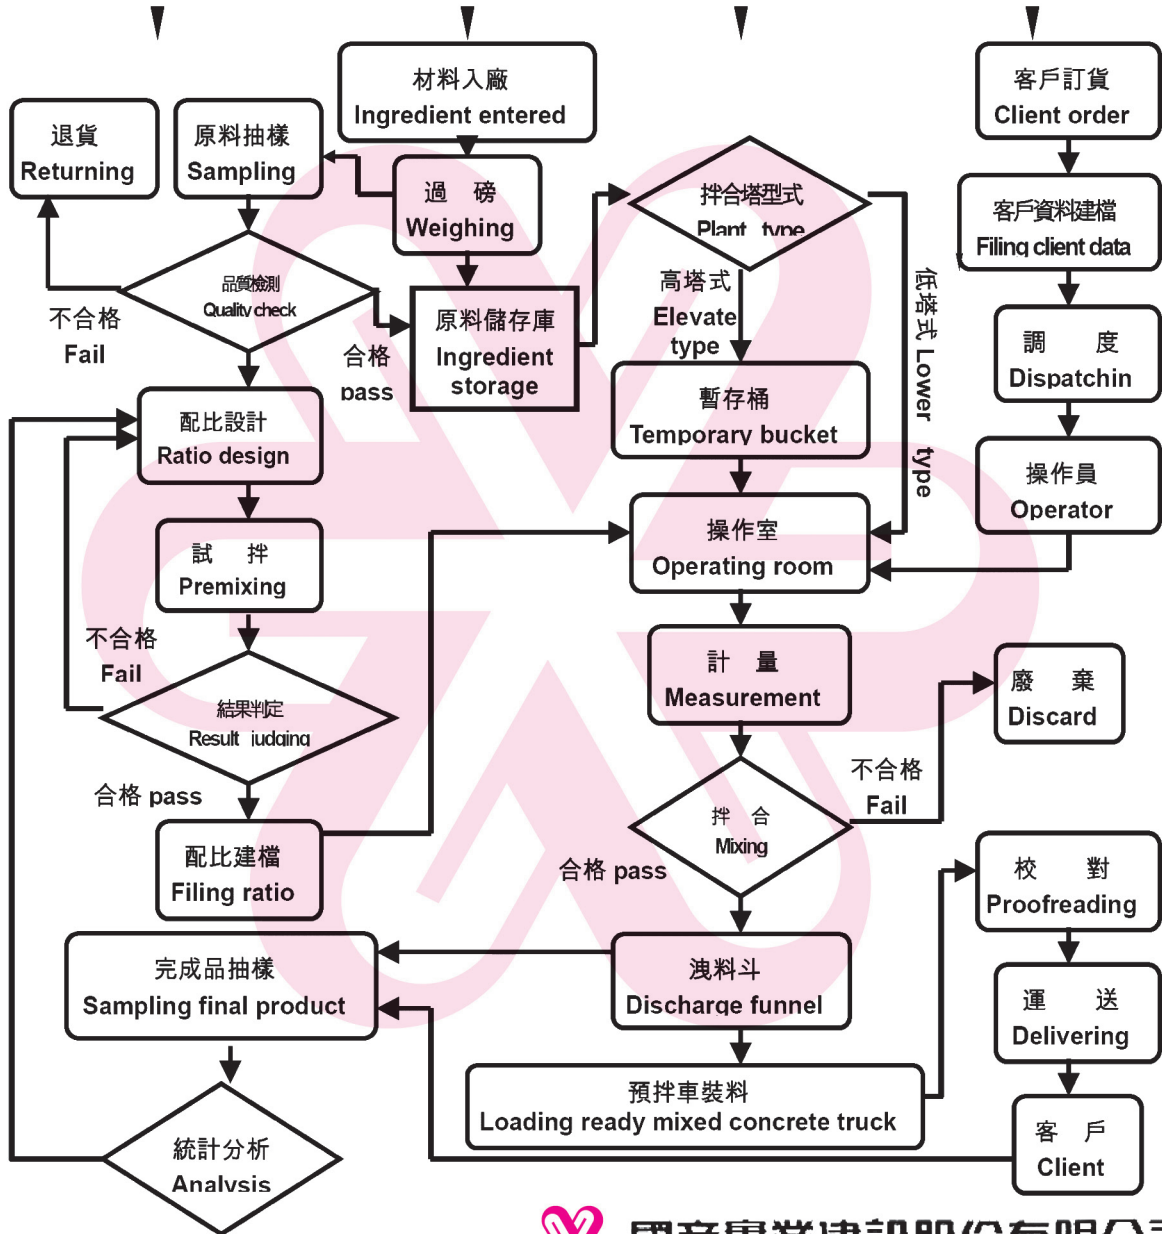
材料入廠
Ingredient entered

客戶訂貨
Client order

退貨
Returning

原料抽樣
Sampling

過 磅
Weighing

拌合塔型式
Plant type

客戶資料建檔
Filing client data

品質檢測
Quality check

不合格
Fail

原料儲存庫
Ingredient storage

合格
pass

高塔式
Elevate type

低塔式 Lower type

調 度
Dispatchin

配比設計
Ratio design

暫存桶
Temporary bucket

操作員
Operator

試 拌
Premixing

操作室
Operating room

不合格
Fail

計 量
Measurement

廢 棄
Discard

結果判定
Result judging

不合格
Fail

合格 pass

拌 合
Mixing

配比建檔
Filing ratio

合格 pass

校 對
Proofreading

完成品抽樣
Sampling final product

洩料斗
Discharge funnel

運 送
Delivering

預拌車裝料
Loading ready mixed concrete truck

客 戶
Client

統計分析
Analysis

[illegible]